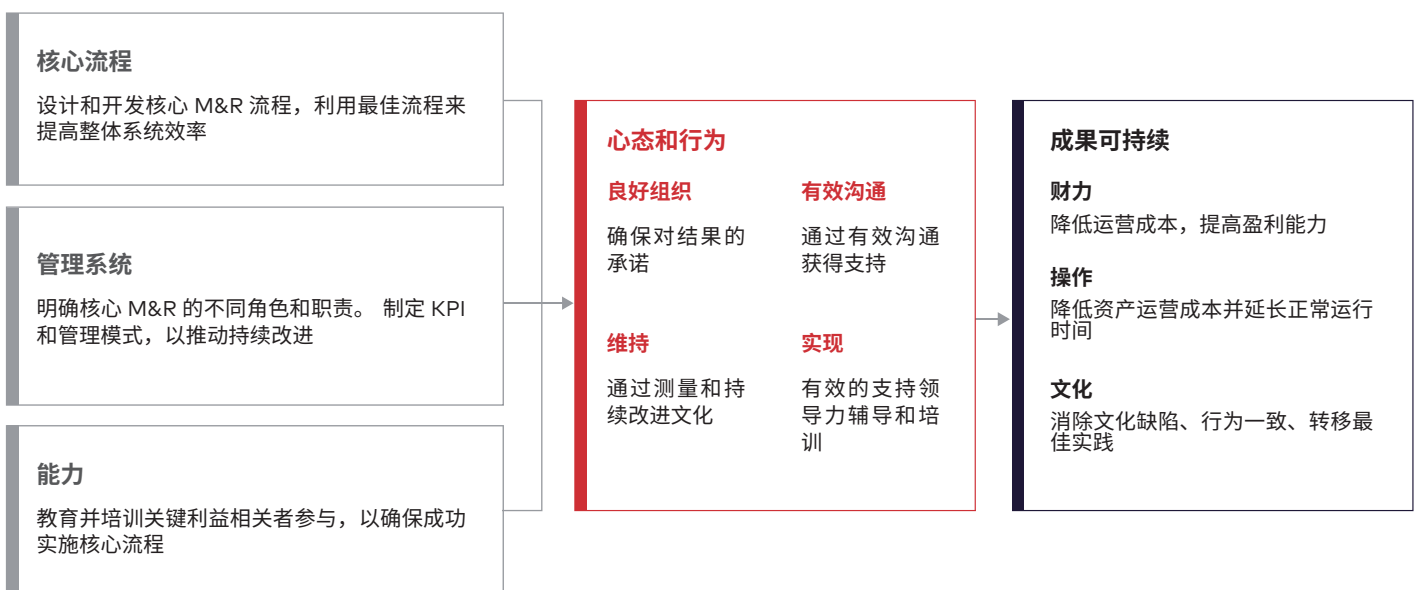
核心流程

设计和开发核心 M&R 流程，利用最佳流程来提高整体系统效率

管理系统

明确核心 M&R 的不同角色和职责。 制定 KPI 和管理模式，以推动持续改进

能力

教育并培训关键利益相关者参与，以确保成功实施核心流程

心态和行为

良好组织

确保对结果的承诺

有效沟通

通过有效沟通获得支持

维持

通过测量和持续改进文化

实现

有效的支持领导力辅导和培训

成果可持续

财力

降低运营成本，提高盈利能力

操作

降低资产运营成本并延长正常运行时间

文化

消除文化缺陷、行为一致、转移最佳实践